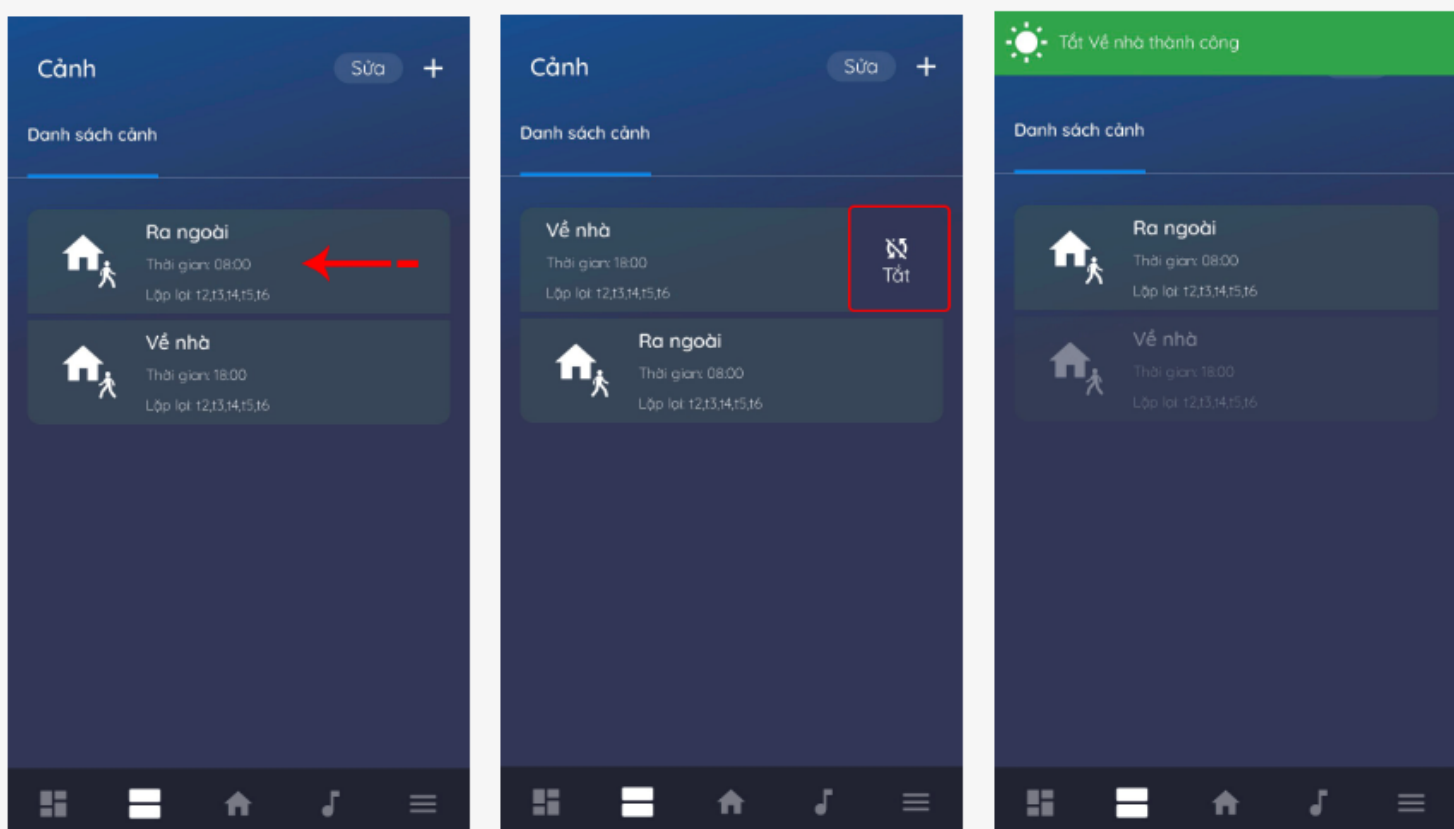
Cảnh
Sửa
+

Danh sách cảnh

Ra ngoài
Thời gian: 08:00
Lặp lại: t2,t3,t4,t5,t6

Về nhà
Thời gian: 18:00
Lặp lại: t2,t3,t4,t5,t6

Cảnh
Sửa
+

Danh sách cảnh

Về nhà
Thời gian: 18:00
Lặp lại: t2,t3,t4,t5,t6

Tắt

Ra ngoài
Thời gian: 08:00
Lặp lại: t2,t3,t4,t5,t6

Tắt Về nhà thành công

Danh sách cảnh

Ra ngoài
Thời gian: 08:00
Lặp lại: t2,t3,t4,t5,t6

Về nhà
Thời gian: 18:00
Lặp lại: t2,t3,t4,t5,t6